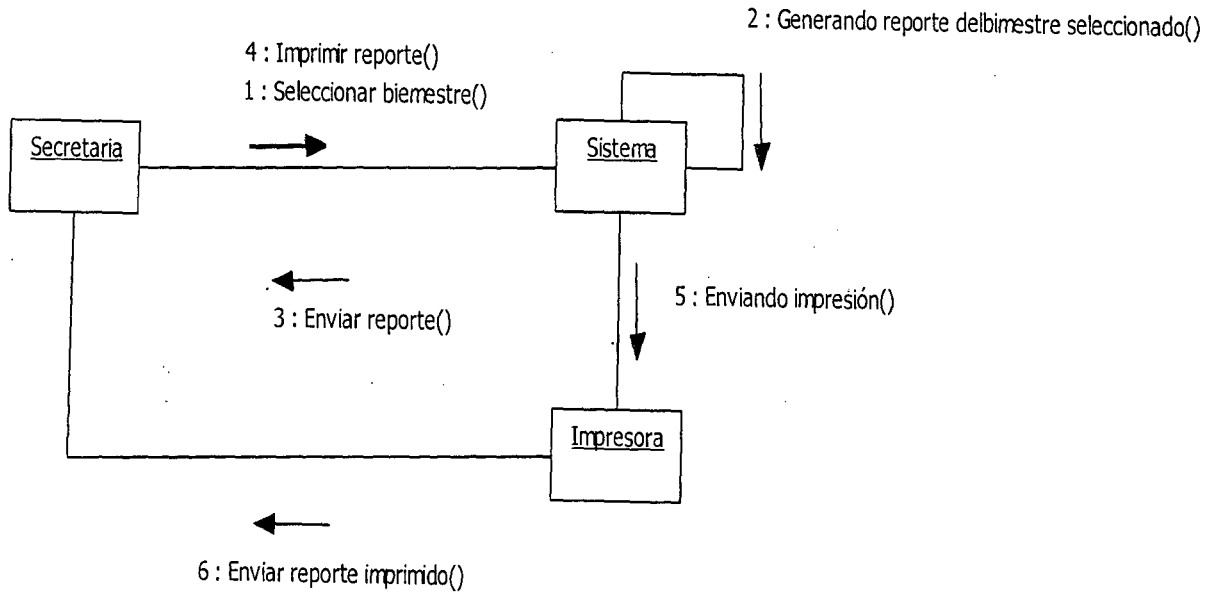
2 : Generando reporte delbimestre seleccionado()

4 : Imprimir reporte()

1 : Seleccionar biemestre()

Secretaria

Sistema

3 : Enviar reporte()

5 : Enviando impresión()

Impresora

6 : Enviar reporte imprimido()